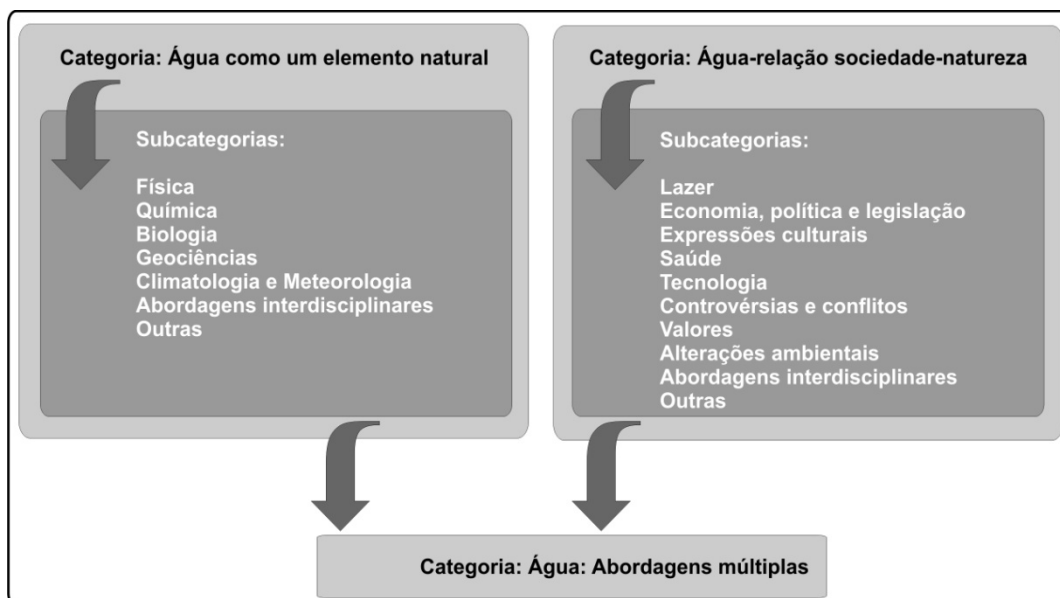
Categoria: Água como um elemento natural

Subcategorias:

Física
Química
Biologia
Geociências
Climatologia e Meteorologia
Abordagens interdisciplinares
Outras

Categoria: Água-relação sociedade-natureza

Subcategorias:

Lazer
Economia, política e legislação
Expressões culturais
Saúde
Tecnologia
Controvérsias e conflitos
Valores
Alterações ambientais
Abordagens interdisciplinares
Outras

Categoria: Água: Abordagens múltiplas